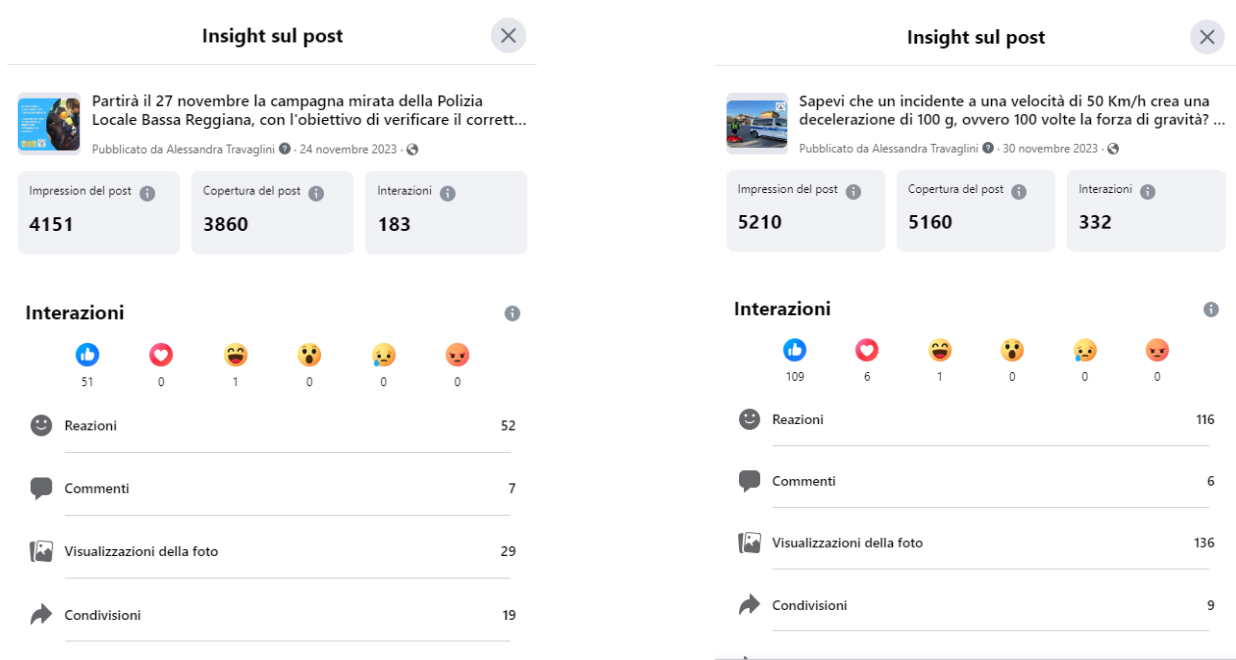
Insight sul post

Partirà il 27 novembre la campagna mirata della Polizia Locale Bassa Reggiana, con l'obiettivo di verificare il corrett...

Pubblicato da Alessandra Travaglini · 24 novembre 2023 ·

Impression del post
4151

Copertura del post
3860

Interazioni
183

Interazioni

51 0 1 0 0 0

Reazioni 52

Commenti 7

Visualizzazioni della foto 29

Condivisioni 19

Insight sul post

Sapevi che un incidente a una velocità di 50 Km/h crea una decelerazione di 100 g, ovvero 100 volte la forza di gravità? ...

Pubblicato da Alessandra Travaglini · 30 novembre 2023 ·

Impression del post
5210

Copertura del post
5160

Interazioni
332

Interazioni

109 6 1 0 0 0

Reazioni 116

Commenti 6

Visualizzazioni della foto 136

Condivisioni 9